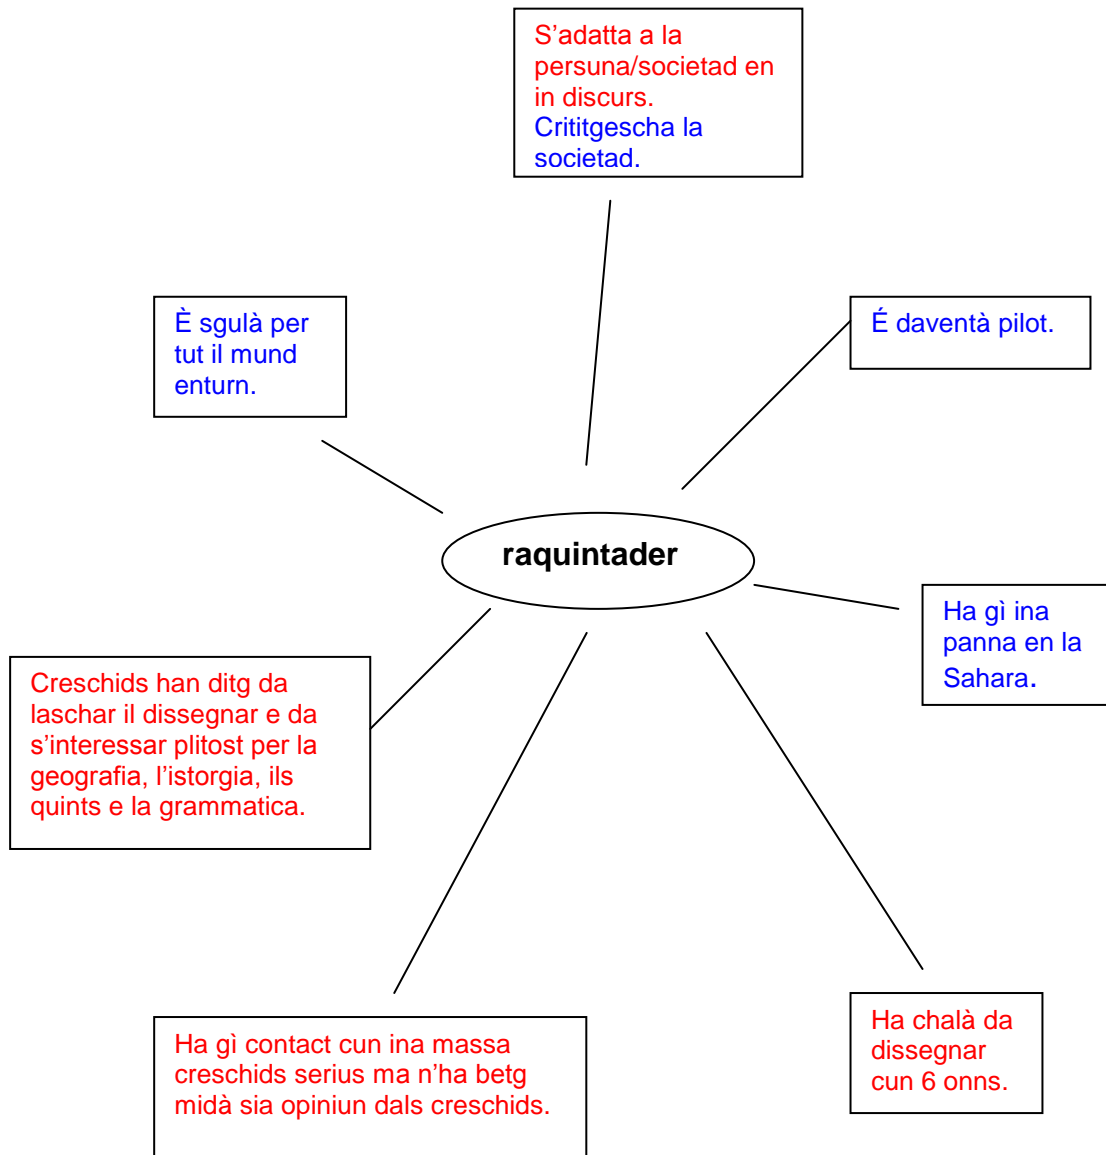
S'adatta a la persuna/societad en in discurs.
Crititgescha la societad.

È sgulà per tut il mund enturn.

É daventà pilot.

raquintader

Ha gì ina panna en la Sahara.

Creschids han ditg da laschar il dissegnar e da s'interessar plitost per la geografia, l'istorgia, ils quints e la grammatica.

Ha gì contact cun ina massa creschids serius ma n'ha betg midà sia opiniun dals creschids.

Ha chalà da dissegnar cun 6 onns.